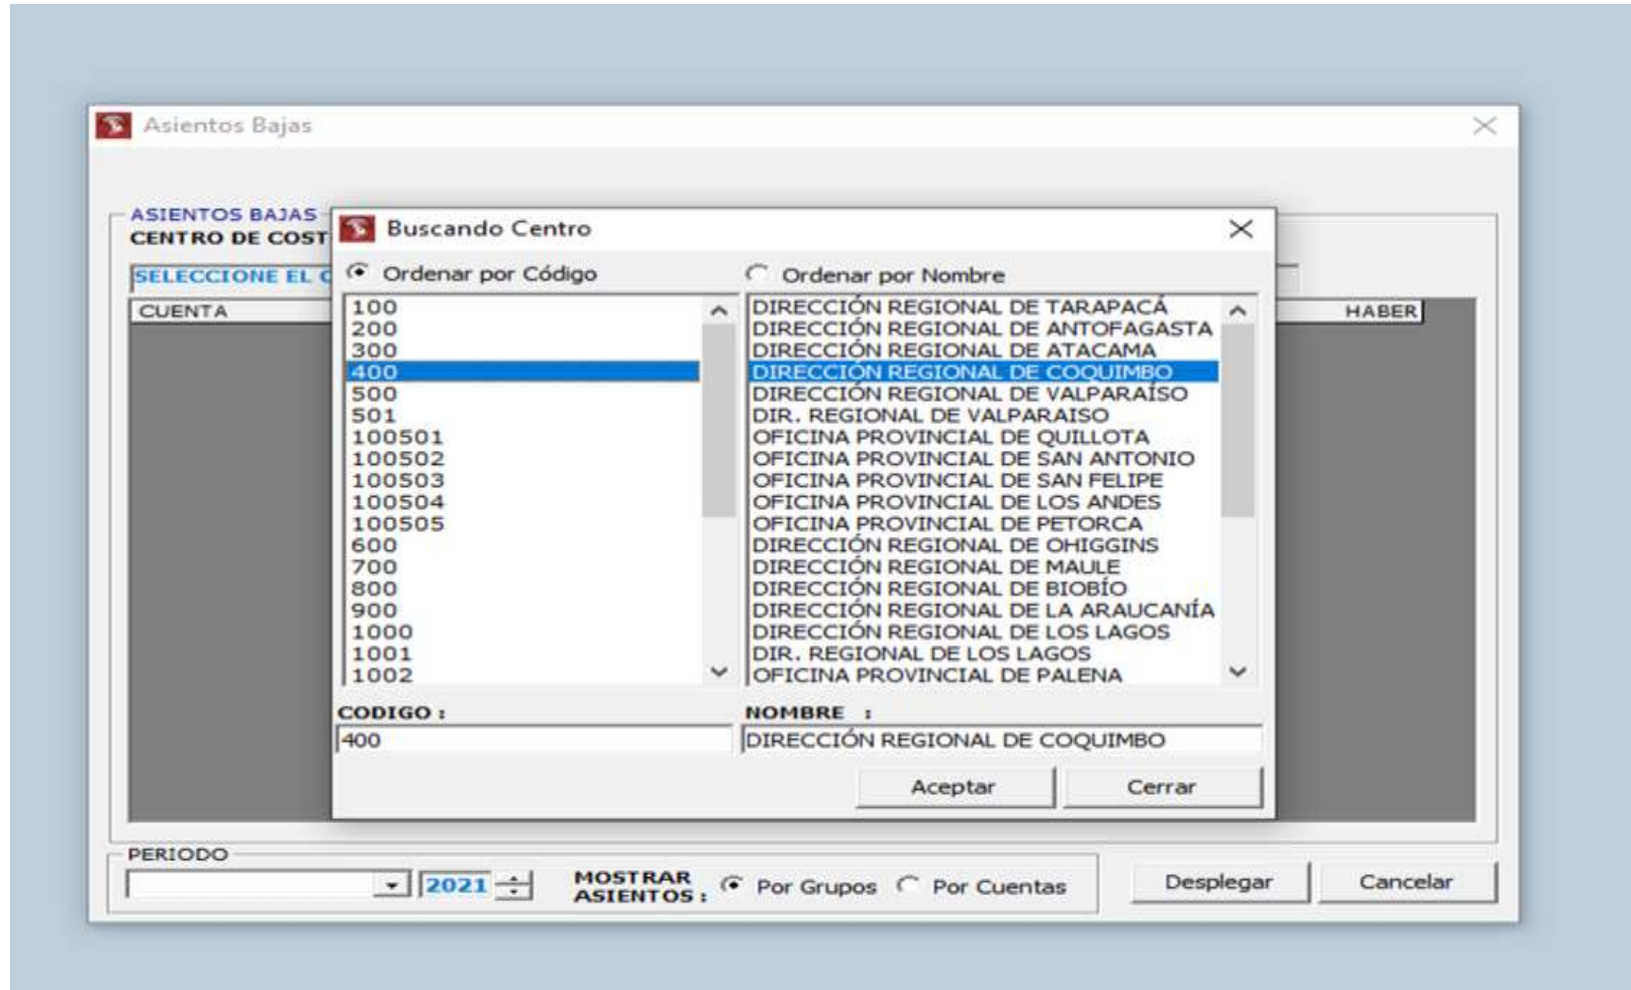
Asientos Bajas

ASIENTOS BAJAS
CENTRO DE COST

SELECCIONE EL C

CUENTA

HABER

Buscando Centro

Ordenar por Código

Ordenar por Nombre

100
200
300
400
500
501
100501
100502
100503
100504
100505
600
700
800
900
1000
1001
1002

DIRECCIÓN REGIONAL DE TARAPACÁ
DIRECCIÓN REGIONAL DE ANTOFAGASTA
DIRECCIÓN REGIONAL DE ATACAMA
DIRECCIÓN REGIONAL DE COQUIMBO
DIRECCIÓN REGIONAL DE VALPARAÍSO
DIR. REGIONAL DE VALPARAISO
OFICINA PROVINCIAL DE QUILLOTA
OFICINA PROVINCIAL DE SAN ANTONIO
OFICINA PROVINCIAL DE SAN FELIPE
OFICINA PROVINCIAL DE LOS ANDES
OFICINA PROVINCIAL DE PETORCA
DIRECCIÓN REGIONAL DE OHIGGINS
DIRECCIÓN REGIONAL DE MAULE
DIRECCIÓN REGIONAL DE BIOBÍO
DIRECCIÓN REGIONAL DE LA ARAUCANÍA
DIRECCIÓN REGIONAL DE LOS LAGOS
DIR. REGIONAL DE LOS LAGOS
OFICINA PROVINCIAL DE PALENA

CODIGO :
400

NOMBRE :
DIRECCIÓN REGIONAL DE COQUIMBO

Aceptar
Cerrar

PERIODO
2021

MOSTRAR ASIENTOS :
Por Grupos
Por Cuentas

Desplegar
Cancelar